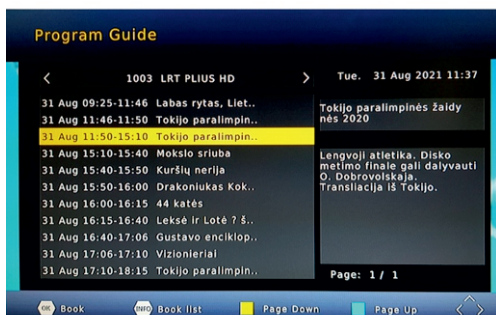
Program Guide

<

1003 LRT PLIUS HD

>

Tue. 31 Aug 2021 11:37

31 Aug 09:25-11:46 Labas rytas, Liet..
31 Aug 11:46-11:50 Tokijo paralimpin..
31 Aug 11:50-15:10 Tokijo paralimpin..
31 Aug 15:10-15:40 Mokslo sriuba
31 Aug 15:40-15:50 Kuršių nerija
31 Aug 15:50-16:00 Drakoniukas Kok..
31 Aug 16:00-16:15 44 katės
31 Aug 16:15-16:40 Leksė ir Lotė ? Š..
31 Aug 16:40-17:06 Gustavo enciklop..
31 Aug 17:06-17:10 Vizionieriai
31 Aug 17:10-18:15 Tokijo paralimpin..

Tokijo paralimpinės žaidynės 2020

Lengvoji atletika. Disko metimo finale gali dalyvauti O. Dobrovolskaja. Transliacija iš Tokijo.

Page: 1/ 1

OK Book

INFO Book list

Page Down

Page Up